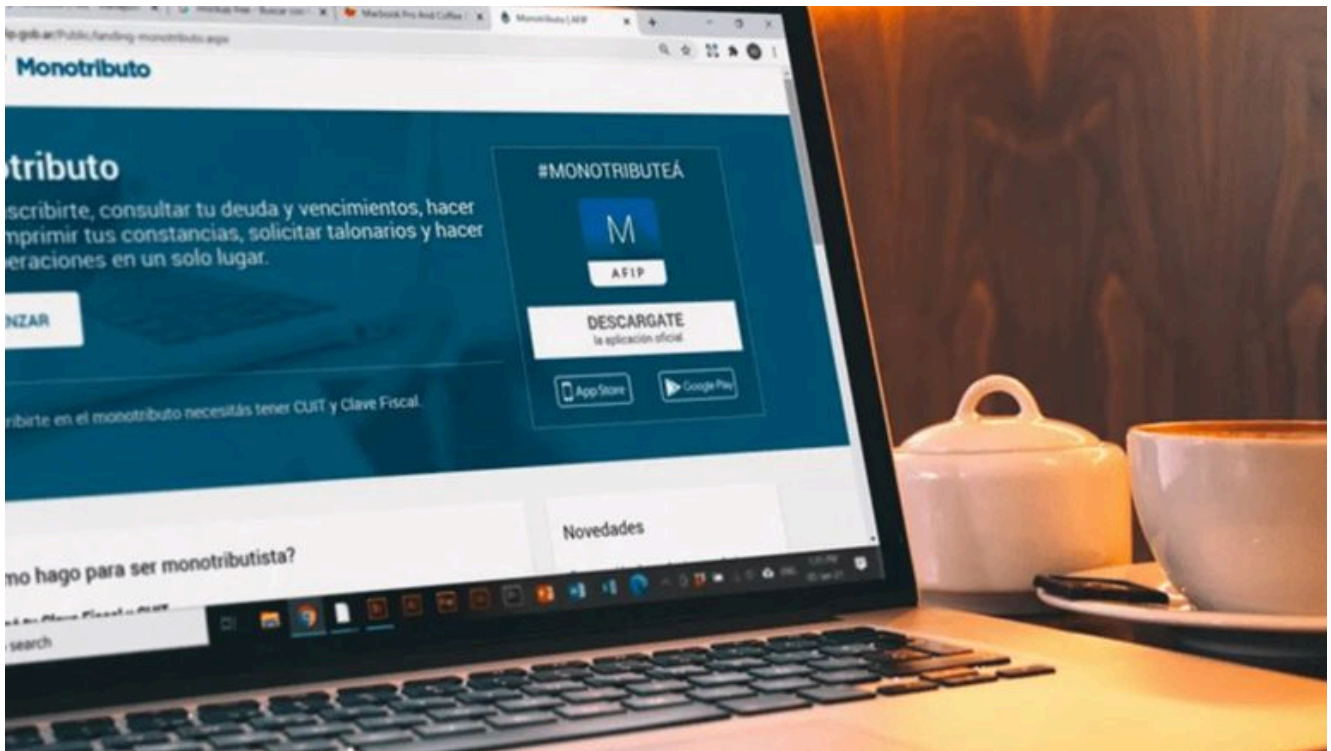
Macbook Pro And Coffee

Monotributo | AFIP

ip.gob.ar/Public/landing-monotributo.aspx

Monotributo

tributo

scribirte, consultar tu deuda y vencimientos, hacer mprimir tus constancias, solicitar talonarios y hacer eraciones en un solo lugar.

NZAR

ribirte en el monotributo necesitás tener CUIT y Clave Fiscal.

#MONOTRIBUTEÁ

M

AFIP

DESCARGATE
la aplicación oficial

App Store

Google Play

Novedades

mo hago para ser monotributista?

search